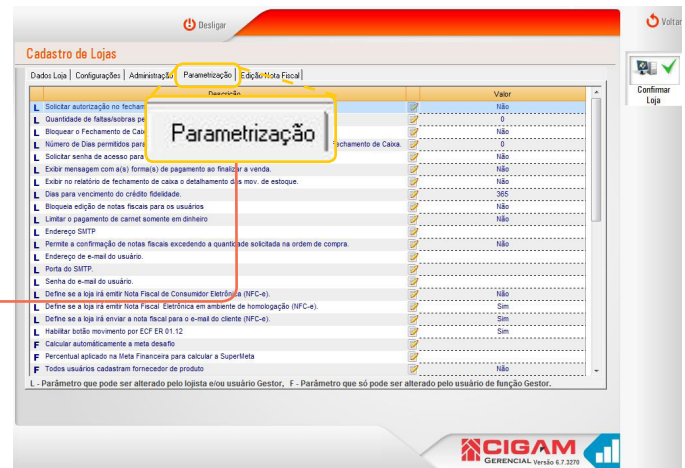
Desligar

Voltar

Cadastro de Lojas

Dados Loja | Configurações | Administração | Parametrização | Edição Nota Fiscal

Parametrização

Confirmar Loja

| | Descrição | | Valor |
|---|---|---|---|
| L | Solicitar autorização no fechame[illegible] | | Não |
| L | Quantidade de faltas/sobras pe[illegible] | | 0 |
| L | Bloquear o Fechamento de Cai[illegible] | | Não |
| L | Número de Dias permitidos para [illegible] fechamento de Caixa. | | 0 |
| L | Solicitar senha de acesso para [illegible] | | Não |
| L | Exibir mensagem com a(s) forma(s) de pagamento ao finalizar a venda. | | Não |
| L | Exibir no relatório de fechamento de caixa o detalhamento d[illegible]s mov. de estoque. | | Não |
| L | Dias para vencimento do crédito fidelidade. | | 365 |
| L | Bloqueia edição de notas fiscais para os usuários | | Não |
| L | Limitar o pagamento de carnet somente em dinheiro | | Não |
| L | Endereço SMTP | | |
| L | Permite a confirmação de notas fiscais excedendo a quantidade solicitada na ordem de compra. | | Não |
| L | Endereço de e-mail do usuário. | | |
| L | Porta do SMTP. | | |
| L | Senha do e-mail do usuário. | | |
| L | Define se a loja irá emitir Nota Fiscal de Consumidor Eletrônica (NFC-e). | | Não |
| L | Define se a loja irá emitir Nota Fiscal Eletrônica em ambiente de homologação (NFC-e). | | Sim |
| L | Define se a loja irá enviar a nota fiscal para o e-mail do cliente (NFC-e). | | Sim |
| L | Habilitar botão movimento por ECF ER 01.12 | | Sim |
| F | Calcular automáticamente a meta desafio | | |
| F | Percentual aplicado na Meta Financeira para calcular a SuperMeta | | |
| F | Todos usuários cadastram fornecedor de produto | | Não |

L - Parâmetro que pode ser alterado pelo lojista e/ou usuário Gestor, F - Parâmetro que só pode ser alterado pelo usuário de função Gestor.

CIGAM GERENCIAL Versão 6.7.3270